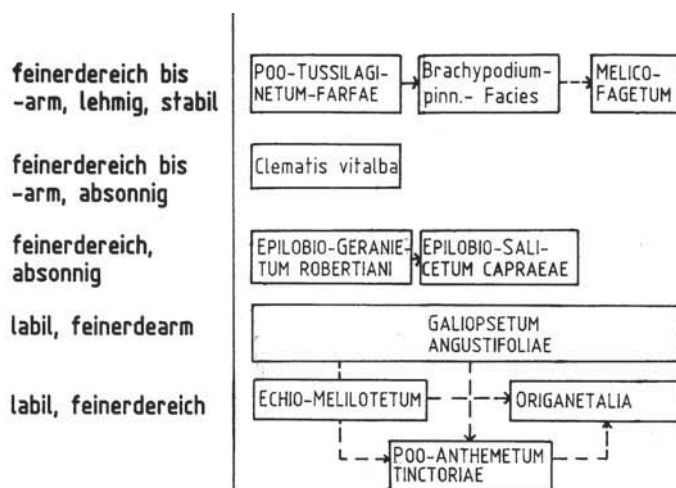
feinerdereich bis -arm, lehmig, stabil

POO-TUSSILAGINETUM-FARFAE

Brachypodium-pinn.- Facies

MELICO-FAGETUM

feinerdereich bis -arm, absonnig

Clematis vitalba

feinerdereich, absonnig

EPILOBIO-GERANIETUM ROBERTIANI

EPILOBIO-SALICETUM CAPRAEAE

labil, feinerdearm

GALIOPSETUM ANGUSTIFOLIAE

labil, feinerdereich

ECHIO-MELILOTETUM

ORIGANETALIA

POO-ANTHEMETUM TINCTORIAE